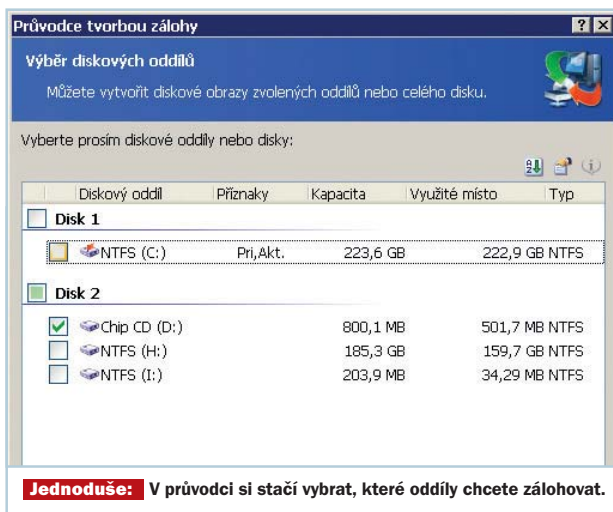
Průvodce tvorbou zálohy

? X

Výběr diskových oddílů

Můžete vytvořit diskové obrazy zvolených oddílů nebo celého disku.

Vyberte prosím diskové oddíly nebo disky:

| | Diskový oddíl | Příznaky | Kapacita | Využité místo | Typ |
|---|---|---|---|---|---|
| | **Disk 1** | | | | |
| | NTFS (C:) | Pri,Akt. | 223,6 GB | 222,9 GB | NTFS |
| | **Disk 2** | | | | |
| | Chip CD (D:) | | 800,1 MB | 501,7 MB | NTFS |
| | NTFS (H:) | | 185,3 GB | 159,7 GB | NTFS |
| | NTFS (I:) | | 203,9 MB | 34,29 MB | NTFS |

Jednoduše: V průvodci si stačí vybrat, které oddíly chcete zálohovat.